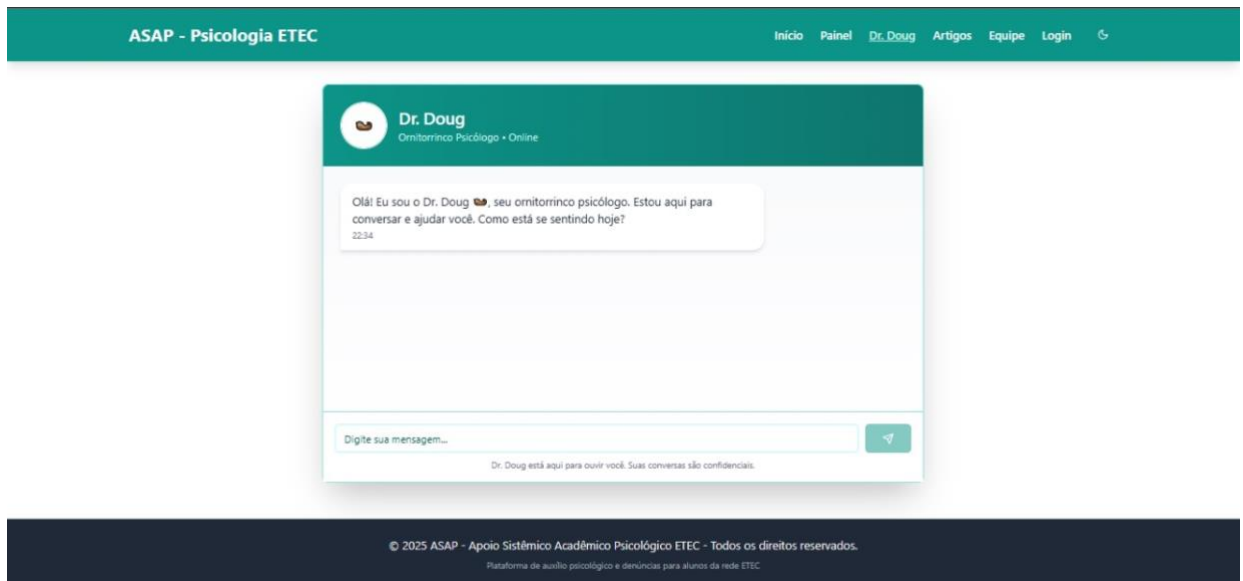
ASAP - Psicologia ETEC

Início Painel Dr. Doug Artigos Equipe Login

Dr. Doug
Ornitorrinco Psicólogo • Online

Olá! Eu sou o Dr. Doug, seu ornitorrinco psicólogo. Estou aqui para conversar e ajudar você. Como está se sentindo hoje?
22:34

Digite sua mensagem...

Dr. Doug está aqui para ouvir você. Suas conversas são confidenciais.

© 2025 ASAP - Apoio Sistêmico Acadêmico Psicológico ETEC - Todos os direitos reservados.

Plataforma de auxílio psicológico e denúncias para alunos da rede ETEC